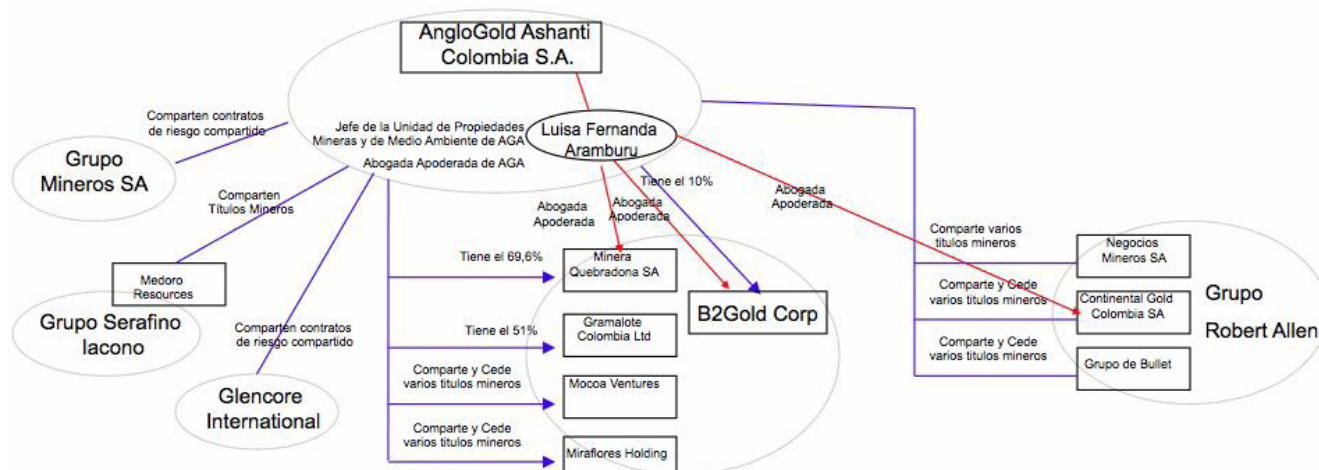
AngloGold Ashanti Colombia S.A.

Jefe de la Unidad de Propiedades Mineras y de Medio Ambiente de AGA

Abogada Apoderada de AGA

Luisa Fernanda Aramburu

Comparten contratos de riesgo compartido

Grupo Mineros SA

Comparten Títulos Mineros

Medoro Resources

Grupo Serafino Iacono

Comparten contratos de riesgo compartido

Glencore International

Abogada Apoderada

Abogada Apoderada

Tiene el 10%

Abogada Apoderada

Tiene el 69,6%

Minera Quebradona SA

B2Gold Corp

Tiene el 51%

Gramalote Colombia Ltd

Comparte y Cede varios titulos mineros

Mocoa Ventures

Comparte y Cede varios titulos mineros

Miraflores Holding

Comparte varios titulos mineros

Negocios Mineros SA

Comparte y Cede varios titulos mineros

Continental Gold Colombia SA

Comparte y Cede varios titulos mineros

Grupo de Bullet

Grupo Robert Allen